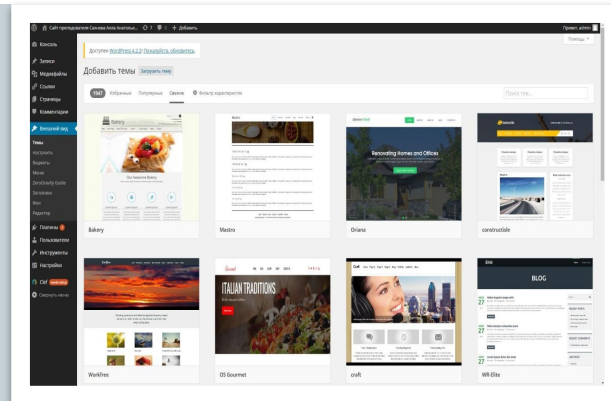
Сайт преподавателя Санеева Анна Анатолье... 7 0 + Добавить
Привет, admin
Помощь
Консоль
Записи
Медиафайлы
Ссылки
Страницы
Комментарии
Внешний вид
Темы
Настроить
Виджеты
Меню
ZeroGravity Guide
Заголовок
Фон
Редактор
Плагины
Пользователи
Инструменты
Настройки
Свернуть меню
Доступен WordPress 4.2.2! Пожалуйста, обновитесь.
Добавить темы Загрузить тему
1947 Избранные Популярные Свежие Фильтр характеристик
Поиск тем...
Bakery
Our Awesome Bakery
Mastro
Oriana
Renovating Homes and Offices
constructsite
Workfree
OS Gourmet
ITALIAN TRADITIONS
craft
WR-Elite
BLOG